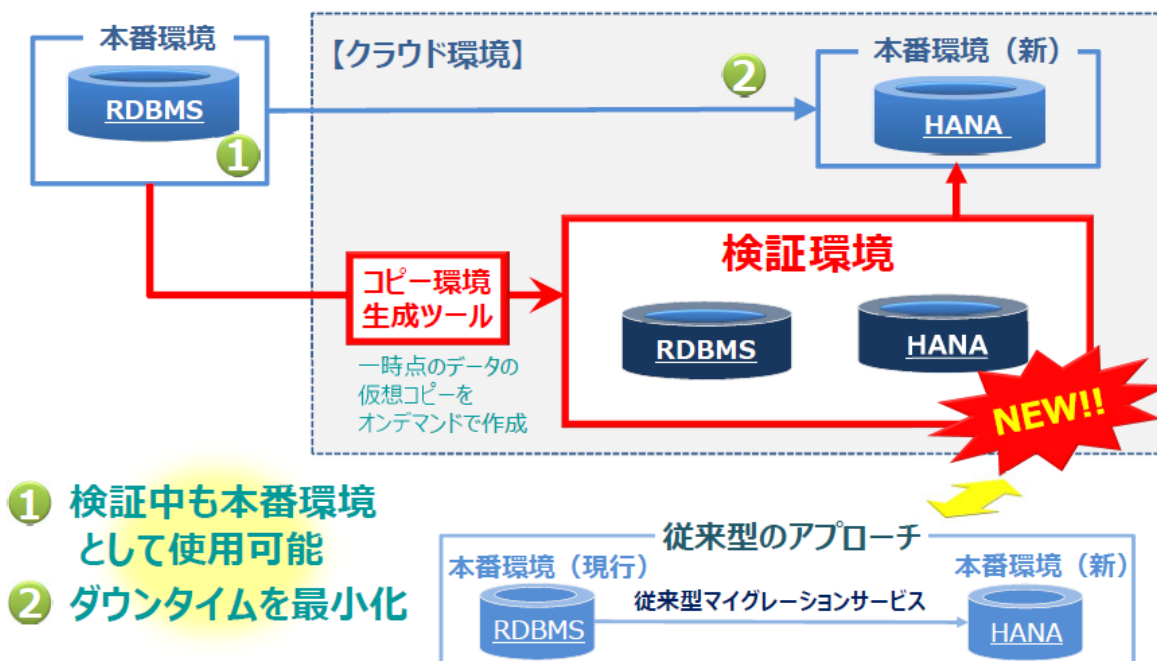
本番環境

RDBMS

1

【クラウド環境】

2

本番環境（新）

HANA

コピー環境生成ツール

一時点のデータの仮想コピーをオンデマンドで作成

検証環境

RDBMS

HANA

NEW!!

1 検証中も本番環境として使用可能

2 ダウンタイムを最小化

従来型のアプローチ

本番環境（現行）

RDBMS

従来型マイグレーションサービス

本番環境（新）

HANA